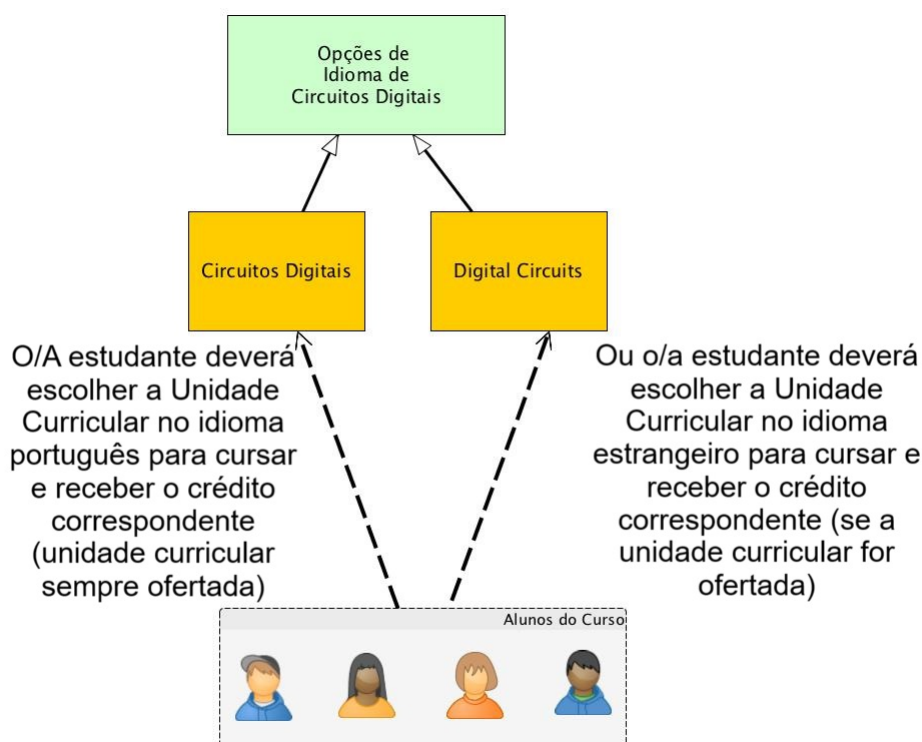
Opções de
Idioma de
Circuitos Digitais

Circuitos Digitais

Digital Circuits

O/A estudante deverá escolher a Unidade Curricular no idioma português para cursar e receber o crédito correspondente (unidade curricular sempre ofertada)

Ou o/a estudante deverá escolher a Unidade Curricular no idioma estrangeiro para cursar e receber o crédito correspondente (se a unidade curricular for ofertada)

Alunos do Curso